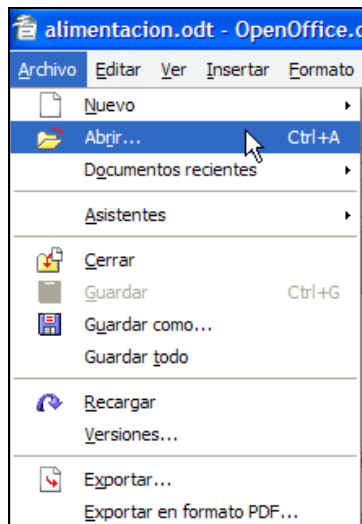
alimentacion.odt - OpenOffice.

Archivo Editar Ver Insertar Formato

Nuevo
Abrir... Ctrl+A
Documentos recientes

Asistentes

Cerrar
Guardar Ctrl+G
Guardar como...
Guardar todo

Recargar
Versiones...

Exportar...
Exportar en formato PDF...